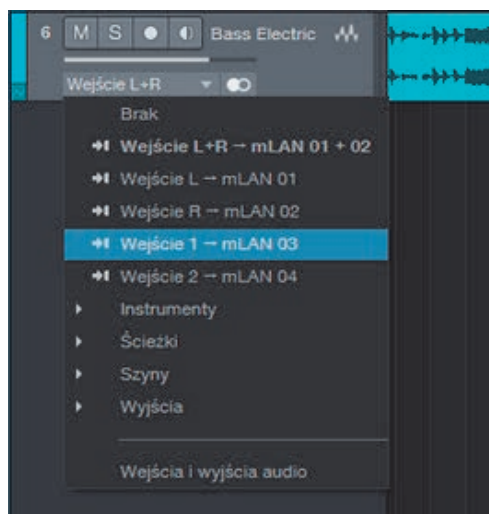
6 M S Bass Electric

Wejście L+R

Brak

Wejście L+R → mLAN 01 + 02

Wejście L → mLAN 01

Wejście R → mLAN 02

Wejście 1 → mLAN 03

Wejście 2 → mLAN 04

Instrumenty

Ścieżki

Szyny

Wyjścia

Wejścia i wyjścia audio